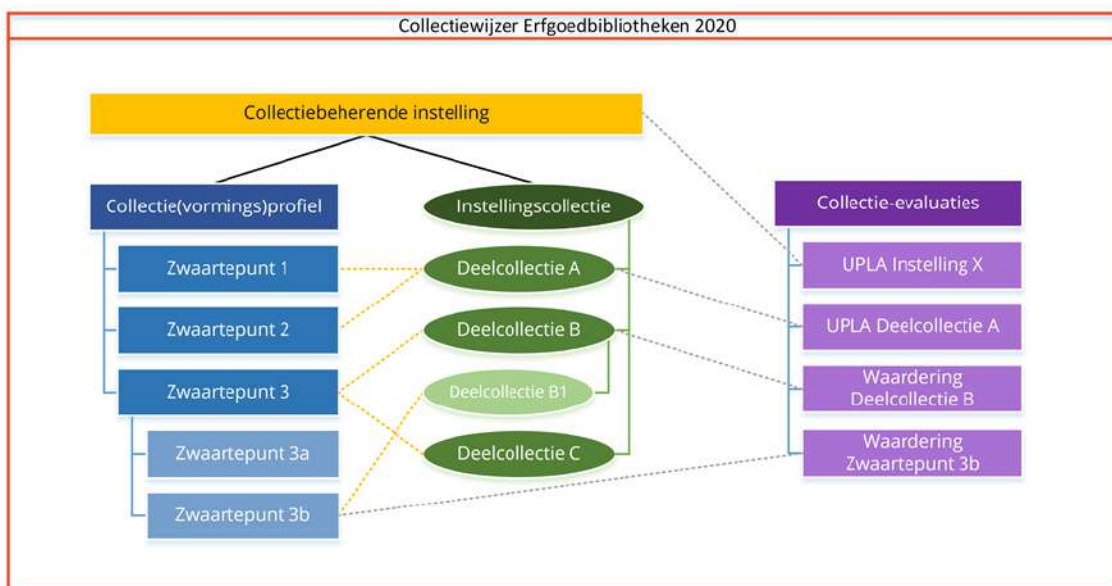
Collectiewijzer Erfgoedbibliotheken 2020

Collectiebeherende instelling

Collectie(vormings)profiel

Zwaartepunt 1

Zwaartepunt 2

Zwaartepunt 3

Zwaartepunt 3a

Zwaartepunt 3b

Instellingscollectie

Deelcollectie A

Deelcollectie B

Deelcollectie B1

Deelcollectie C

Collectie-evaluaties

UPLA Instelling X

UPLA Deelcollectie A

Waardering Deelcollectie B

Waardering Zwaartepunt 3b